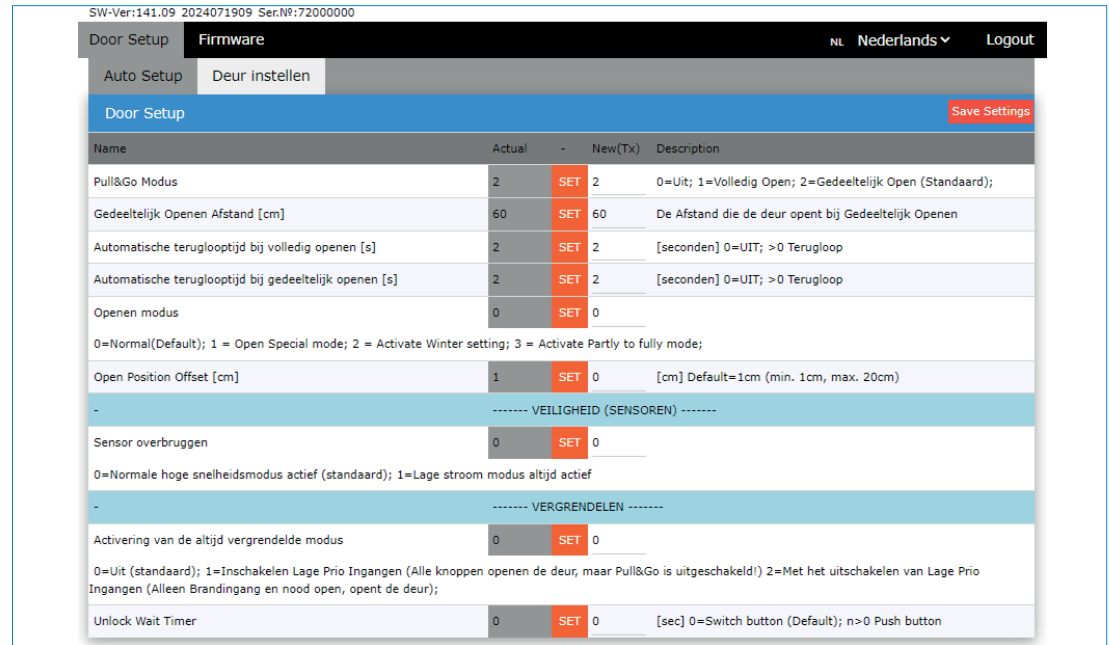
SW-Ver:141.09 2024071909 Ser.№:72000000

Door Setup Firmware NL Nederlands Logout

Auto Setup Deur instellen

Door Setup Save Settings

| Name | Actual | - | New(Tx) | Description |
|---|---|---|---|---|
| Pull&Go Modus | 2 | SET | 2 | 0=Uit; 1=Volledig Open; 2=Gedeeltelijk Open (Standaard); |
| Gedeeltelijk Openen Afstand [cm] | 60 | SET | 60 | De Afstand die de deur opent bij Gedeeltelijk Openen |
| Automatische teruglooptijd bij volledig openen [s] | 2 | SET | 2 | [seconden] 0=UIT; >0 Terugloop |
| Automatische teruglooptijd bij gedeeltelijk openen [s] | 2 | SET | 2 | [seconden] 0=UIT; >0 Terugloop |
| Openen modus | 0 | SET | 0 | |

0=Normal(Default); 1 = Open Special mode; 2 = Activate Winter setting; 3 = Activate Partly to fully mode;

| Open Position Offset [cm] | 1 | SET | 0 | [cm] Default=1cm (min. 1cm, max. 20cm) |
|---|---|---|---|---|

- ------- VEILIGHEID (SENSOREN) -------

| Sensor overbruggen | 0 | SET | 0 | |
|---|---|---|---|---|

0=Normale hoge snelheidsmodus actief (standaard); 1=Lage stroom modus altijd actief

- ------- VERGRENDELEN -------

| Activering van de altijd vergrendelde modus | 0 | SET | 0 | |
|---|---|---|---|---|

0=Uit (standaard); 1=Inschakelen Lage Prio Ingangen (Alle knoppen openen de deur, maar Pull&Go is uitgeschakeld!) 2=Met het uitschakelen van Lage Prio Ingangen (Alleen Brandingang en nood open, opent de deur);

| Unlock Wait Timer | 0 | SET | 0 | [sec] 0=Switch button (Default); n>0 Push button |
|---|---|---|---|---|